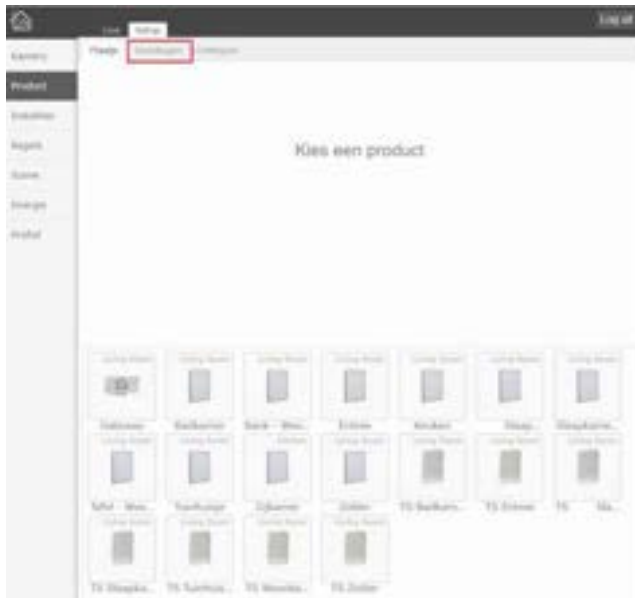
Log uit

Live Setup

Plaats Instellingen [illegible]

Kamers

Product

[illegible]

Regels

Scène

Energie

Invoer

Kies een product

Gateway

Badkamer

Bank - Woo...

Entree

Keuken

Slaap...

Slaapkame...

Tafel - Woo...

Toonkamer

Zijkamer

Zolder

TS Badkam...

TS Entree

TS ... Sla...

TS Slaapka...

TS Tuinhuis...

TS Woonka...

TS Zolder